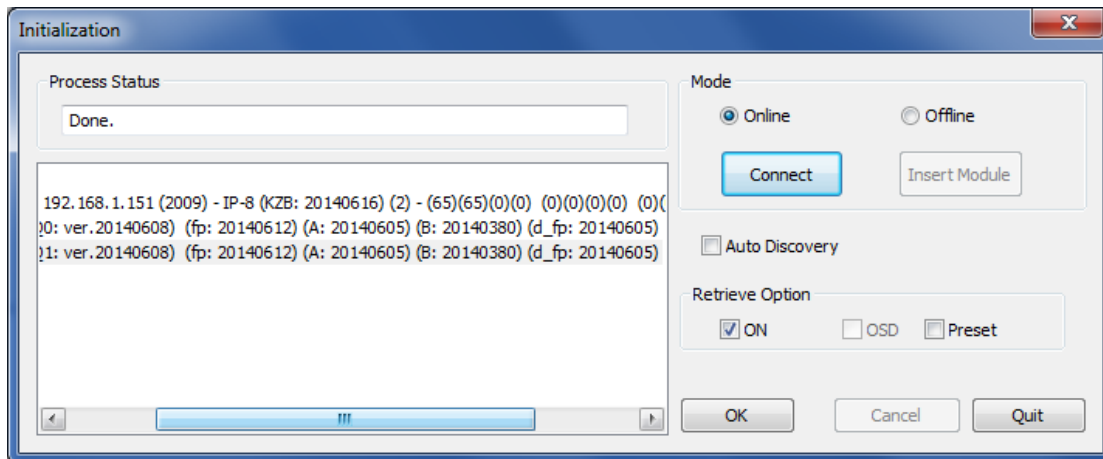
Initialization

Process Status

Done.

192.168.1.151 (2009) - IP-8 (KZB: 20140616) (2) - (65)(65)(0)(0) (0)(0)(0)(0) (0)(
)0: ver.20140608) (fp: 20140612) (A: 20140605) (B: 20140380) (d_fp: 20140605)
)1: ver.20140608) (fp: 20140612) (A: 20140605) (B: 20140380) (d_fp: 20140605)

Mode

Online

Offline

Connect

Insert Module

Auto Discovery

Retrieve Option

ON

OSD

Preset

OK

Cancel

Quit